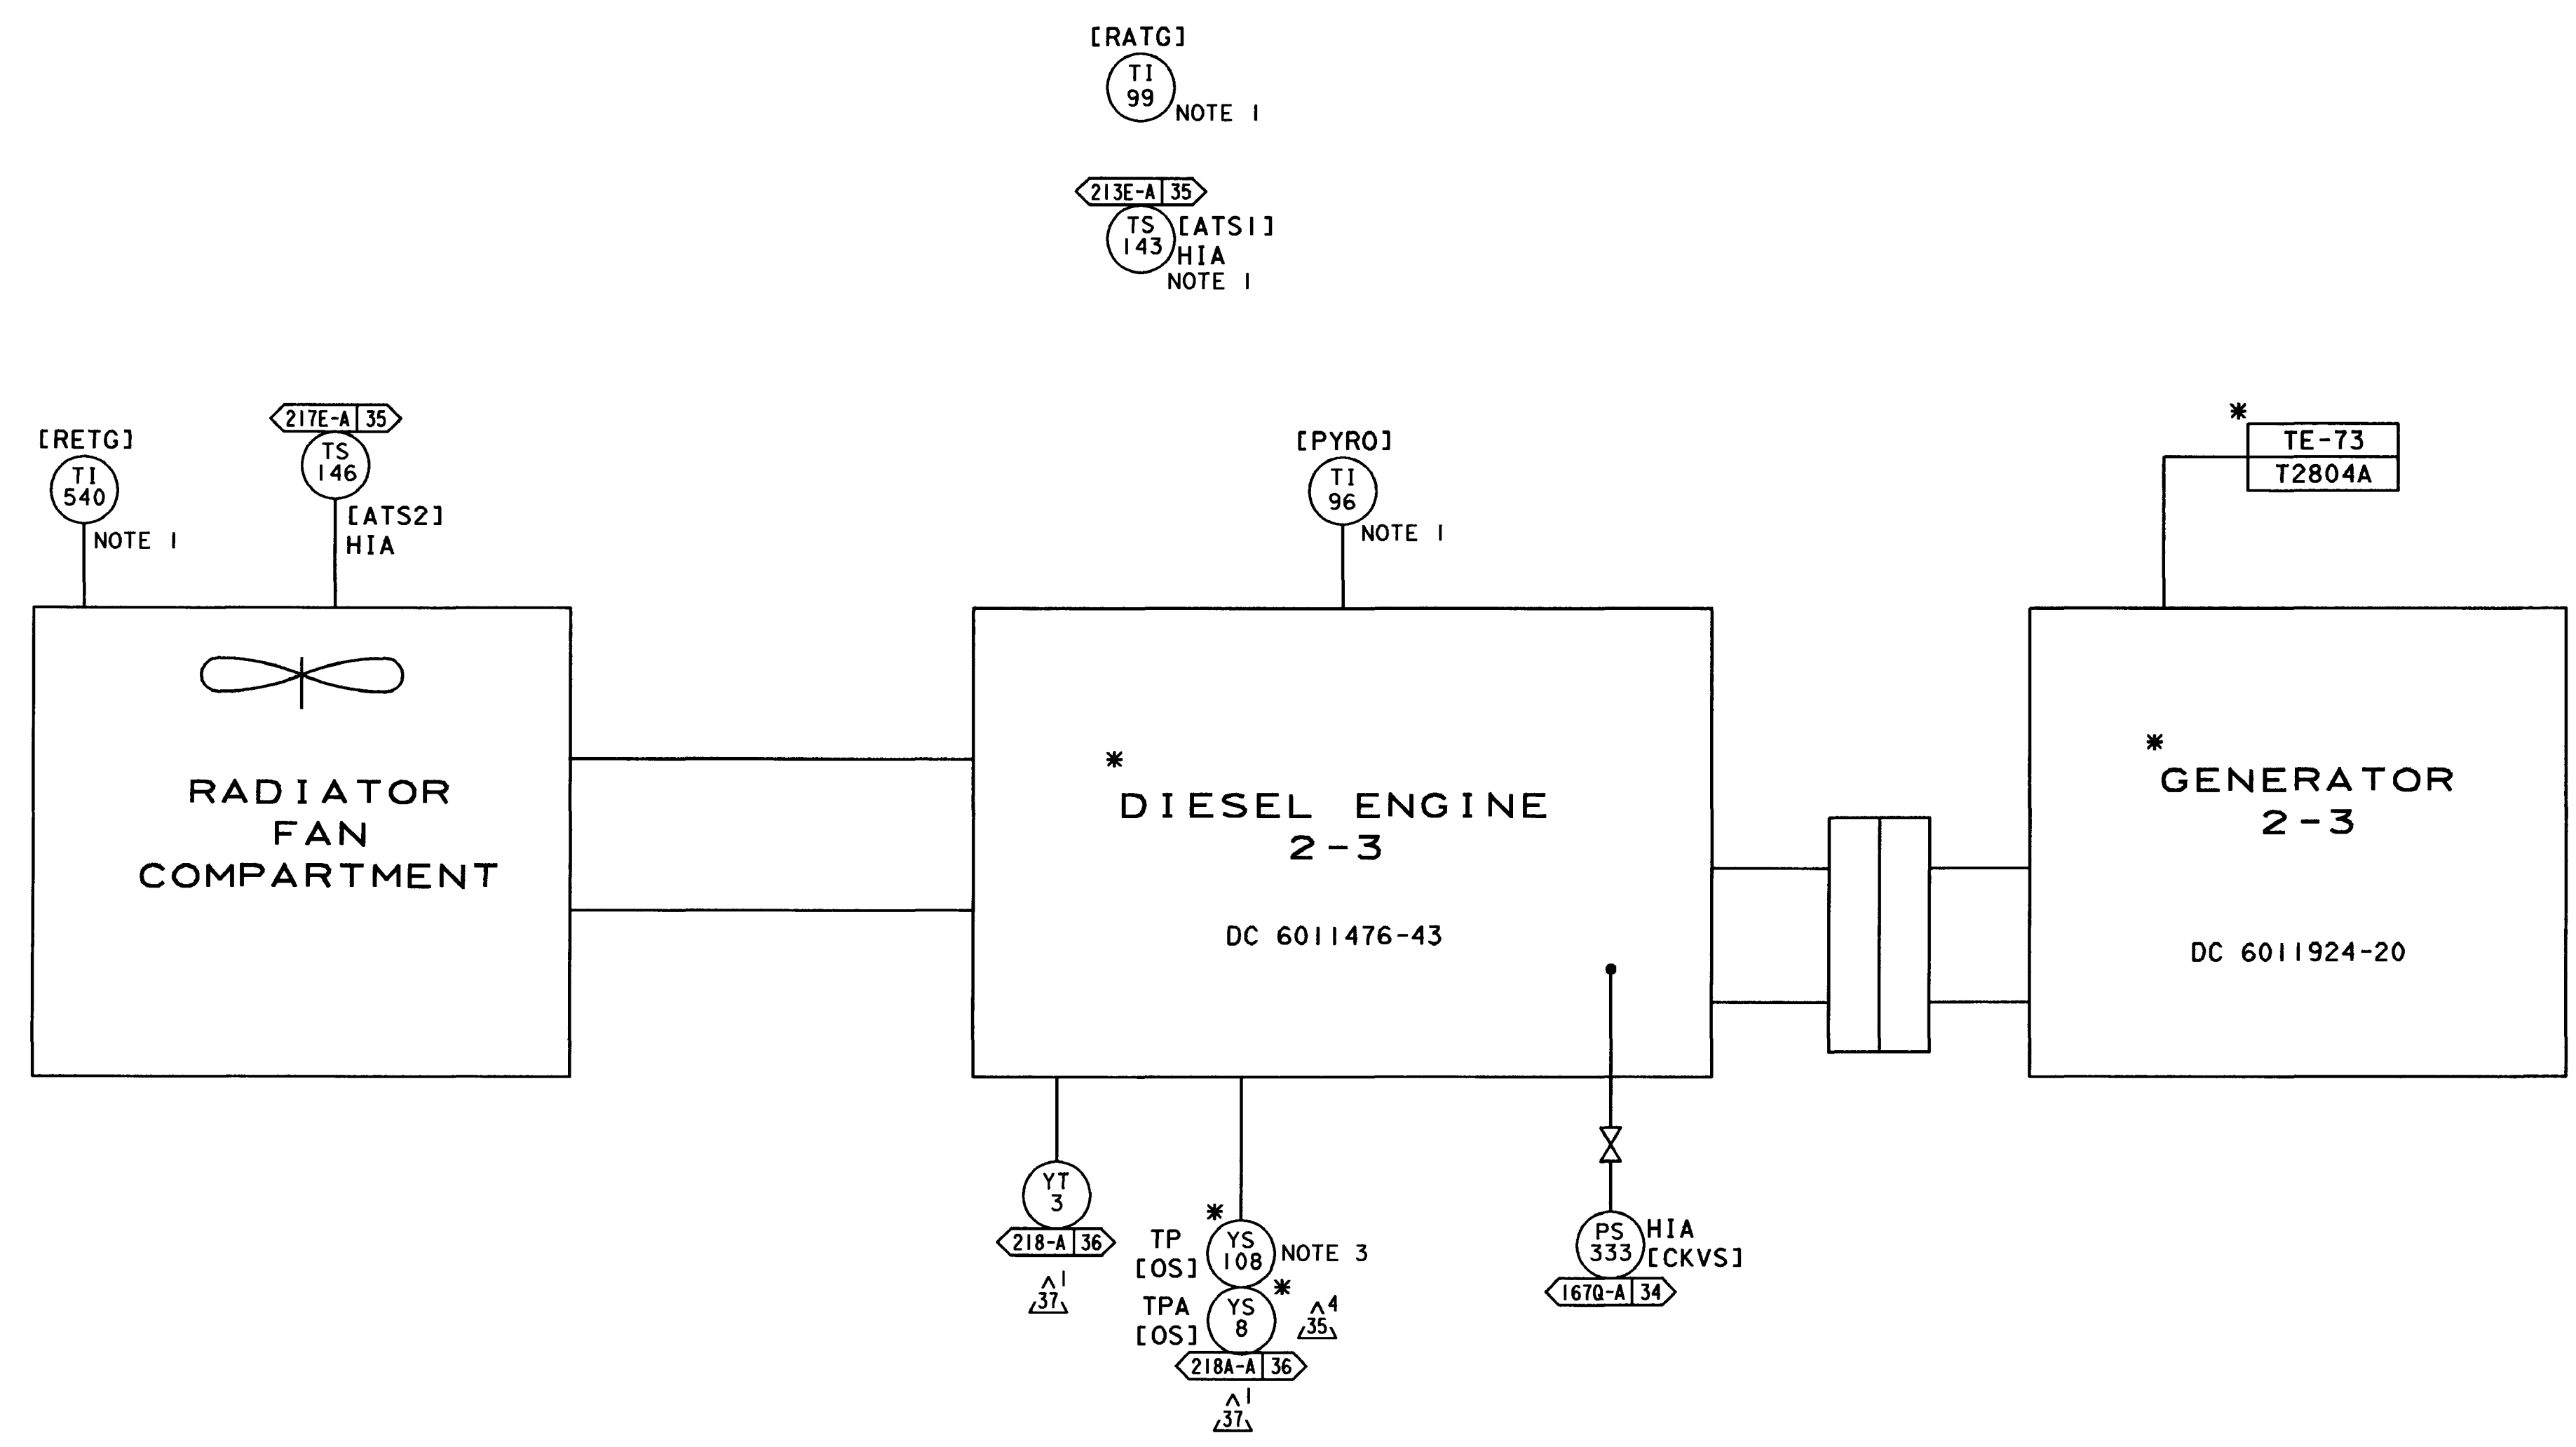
[RATG]
TI 99
NOTE 1

213E-A | 35
TS 143
[ATS1]
HIA
NOTE 1

[RETG]
TI 540
NOTE 1

217E-A | 35
TS 146
[ATS2]
HIA

[PYRO]
TI 96
NOTE 1

*
TE-73
T2804A

RADIATOR
FAN
COMPARTMENT

*
DIESEL ENGINE
2-3

DC 6011476-43

*
GENERATOR
2-3

DC 6011924-20

YT 3
218-A | 36
1
37

*
TP
[OS]
YS 108
NOTE 3
*
TPA
[OS]
YS 8
4
35
218A-A | 36
1
37

PS 333
HIA
[CKVS]
167Q-A | 34